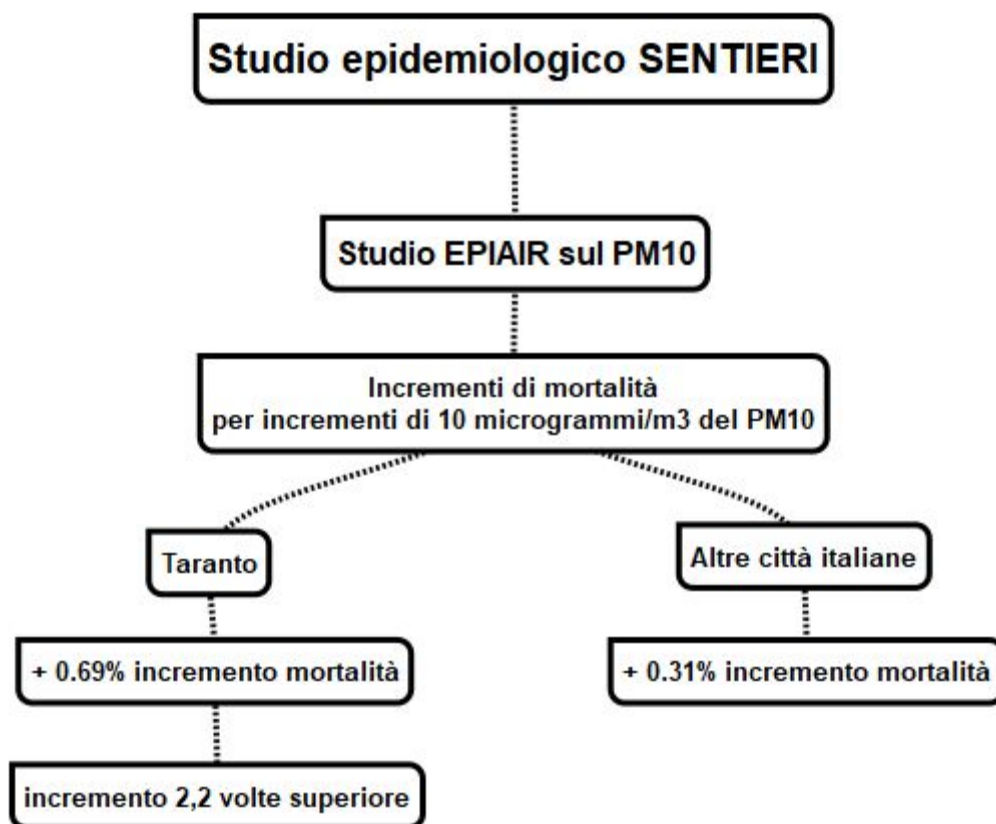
Studio epidemiologico SENTIERI

Studio EPIAIR sul PM10

Incrementi di mortalità
per incrementi di 10 microgrammi/m3 del PM10

Taranto

+ 0.69% incremento mortalità

incremento 2,2 volte superiore

Altre città italiane

+ 0.31% incremento mortalità